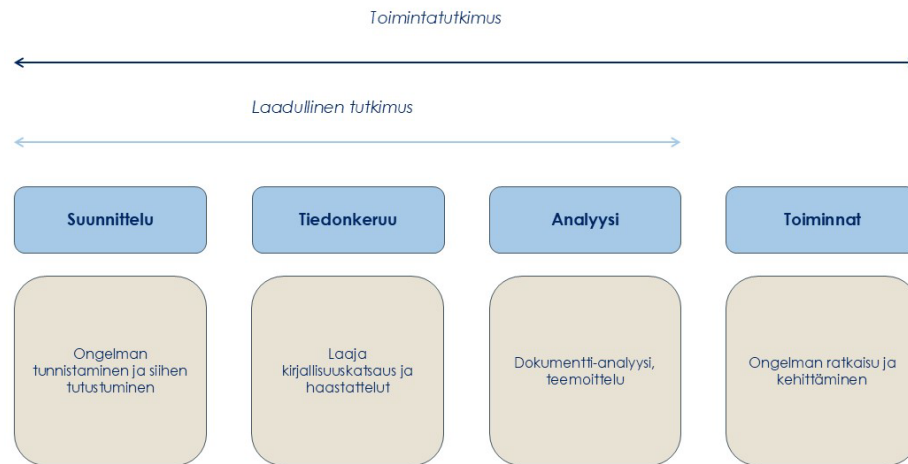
Toimintatutkimus

Laadullinen tutkimus

Suunnittelu

Ongelman tunnistaminen ja siihen tutustuminen

Tiedonkeruu

Laaja kirjallisuuskatsaus ja haastattelut

Analyysi

Dokumentti-analyysi, teemoittelu

Toiminnat

Ongelman ratkaisu ja kehittäminen